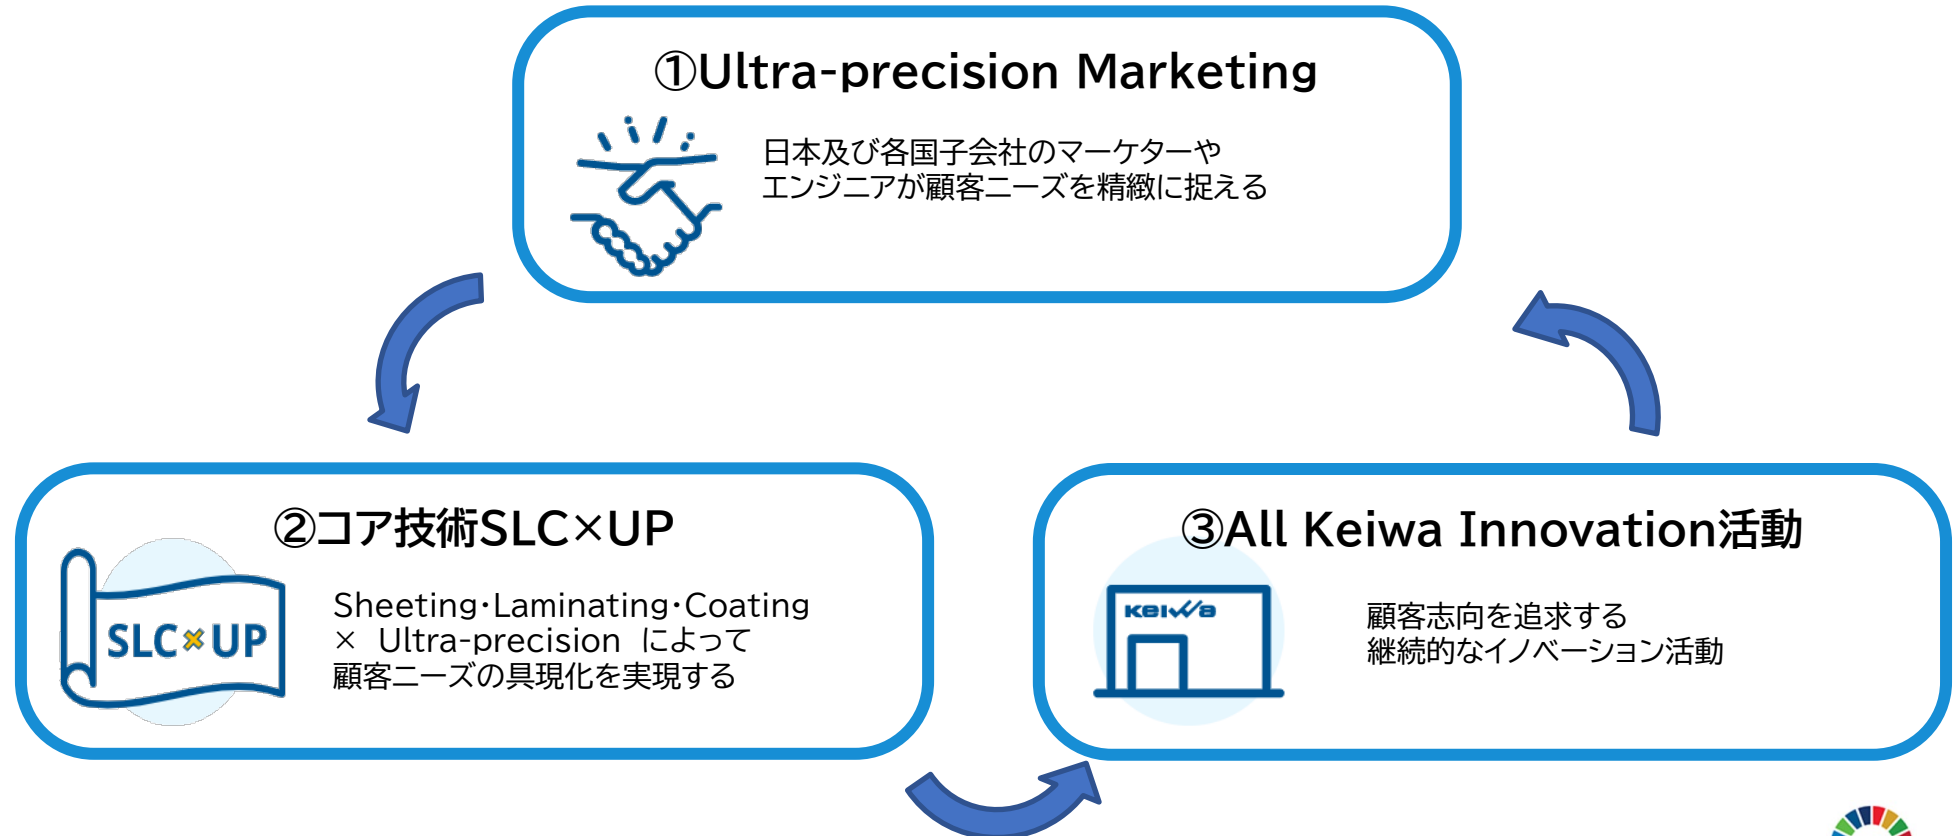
①Ultra-precision Marketing

日本及び各国子会社のマーケターや
エンジニアが顧客ニーズを精緻に捉える

②コア技術SLC×UP

SLC×UP

Sheeting·Laminating·Coating
× Ultra-precision によって
顧客ニーズの具現化を実現する

③All Keiwa Innovation活動

Keiwa

顧客志向を追求する
継続的なイノベーション活動